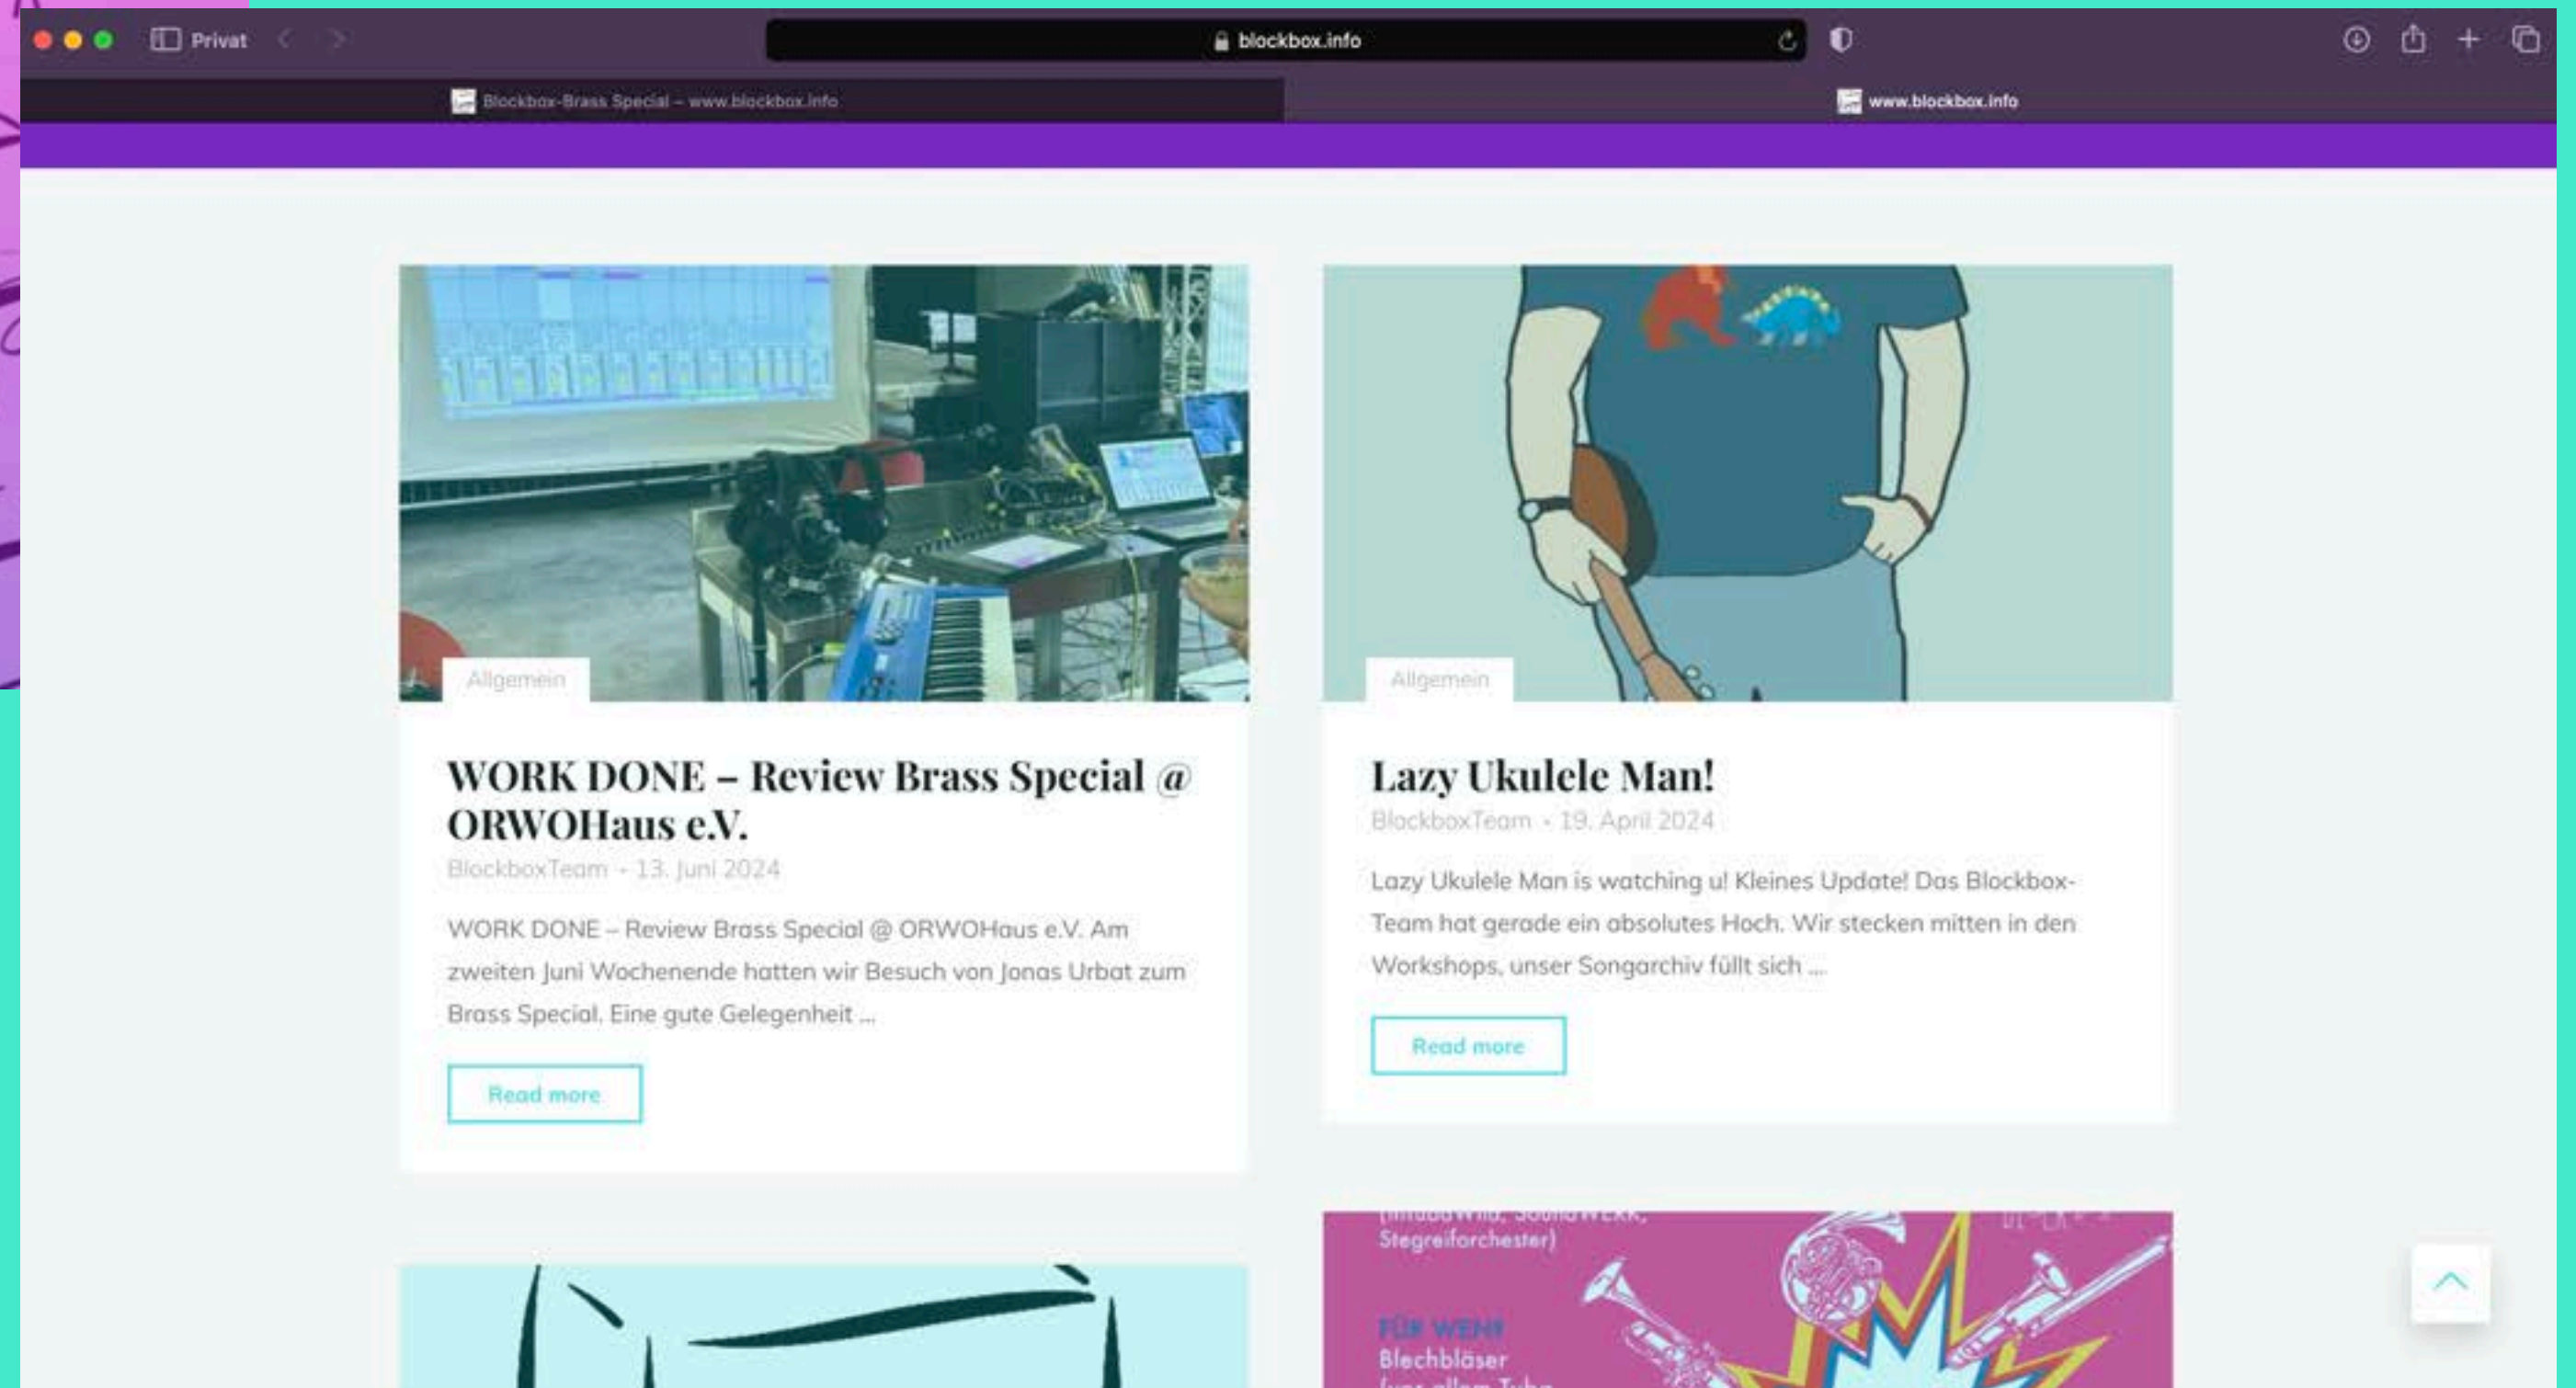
Privat

blockbox.info

Blockbox-Brass Special – www.blockbox.info

www.blockbox.info

Allgemein

WORK DONE – Review Brass Special @ ORWOHaus e.V.

BlockboxTeam • 13. Juni 2024

WORK DONE – Review Brass Special @ ORWOHaus e.V. Am zweiten Juni Wochenende hatten wir Besuch von Jonas Urbat zum Brass Special. Eine gute Gelegenheit ...

Read more

Allgemein

Lazy Ukulele Man!

BlockboxTeam • 19. April 2024

Lazy Ukulele Man is watching u! Kleines Update! Das Blockbox-Team hat gerade ein absolutes Hoch. Wir stecken mitten in den Workshops, unser Songarchiv füllt sich ...

Read more

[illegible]
Stegreiforchester)

FÜR WEN?
Blechbläser
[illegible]